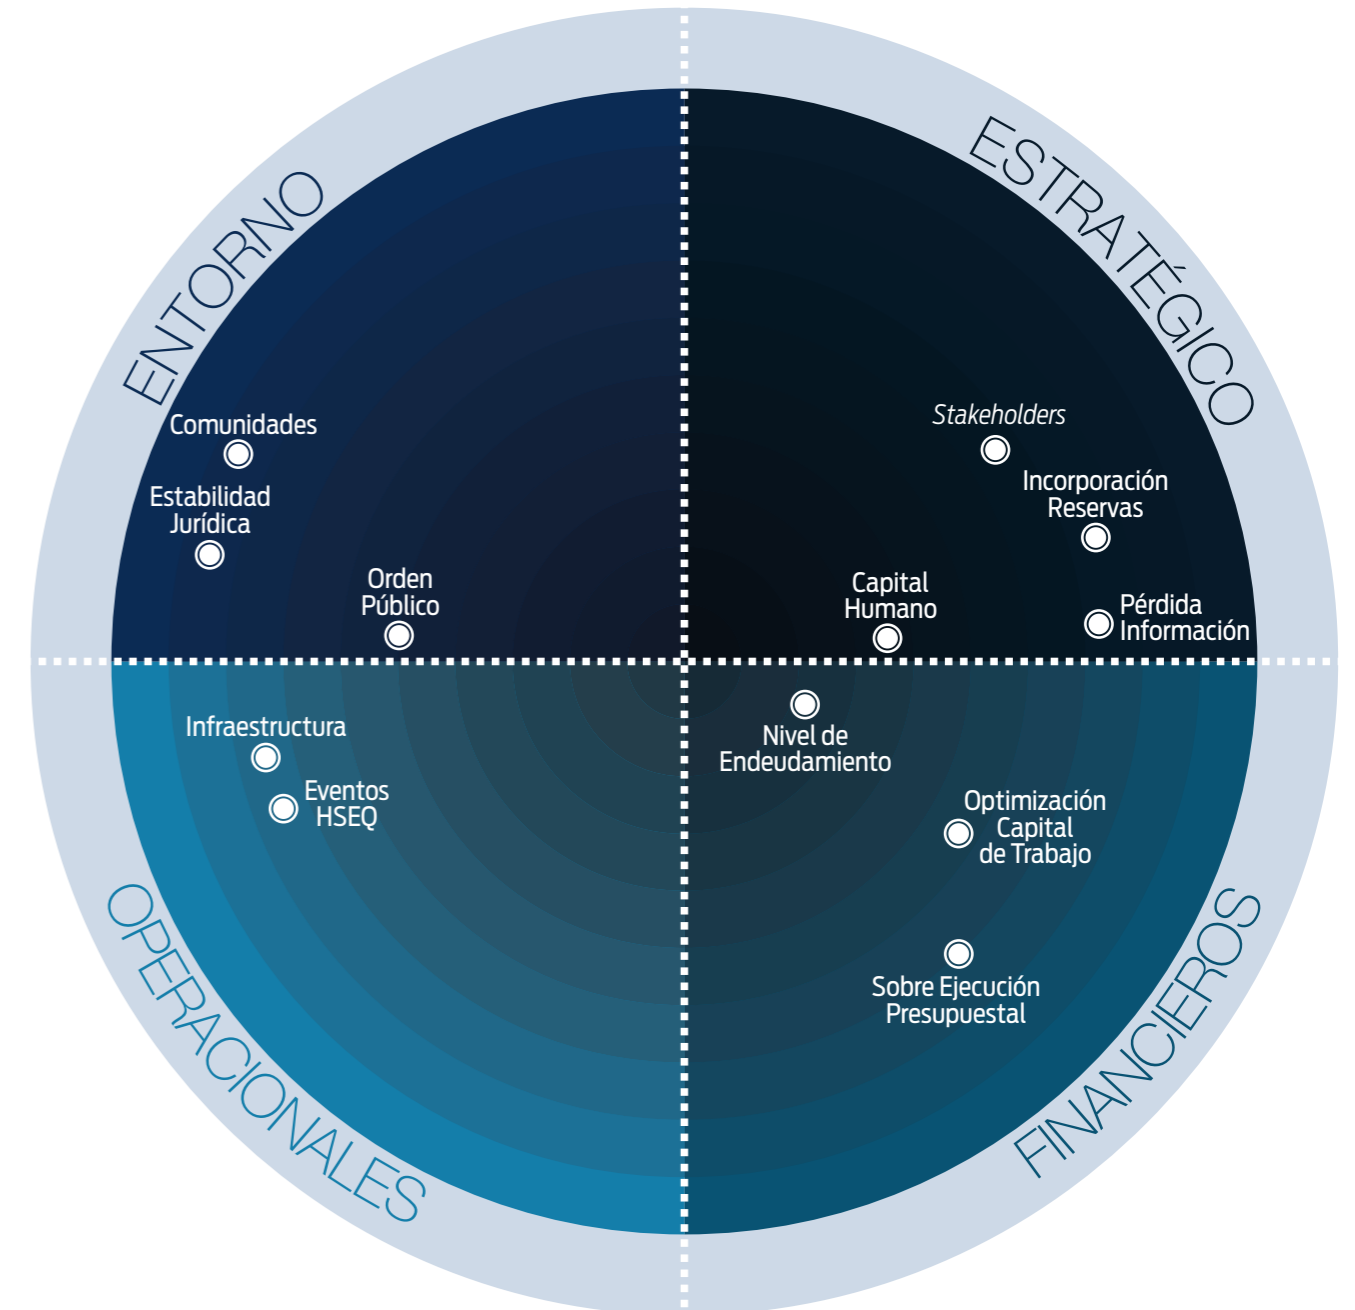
ENTORNO

Comunidades

Estabilidad Jurídica

Orden Público

ESTRATÉGICO

Stakeholders

Incorporación Reservas

Capital Humano

Pérdida Información

Infraestructura

Eventos HSEQ

OPERACIONALES

Nivel de Endeudamiento

Optimización Capital de Trabajo

Sobre Ejecución Presupuestal

FINANCIEROS